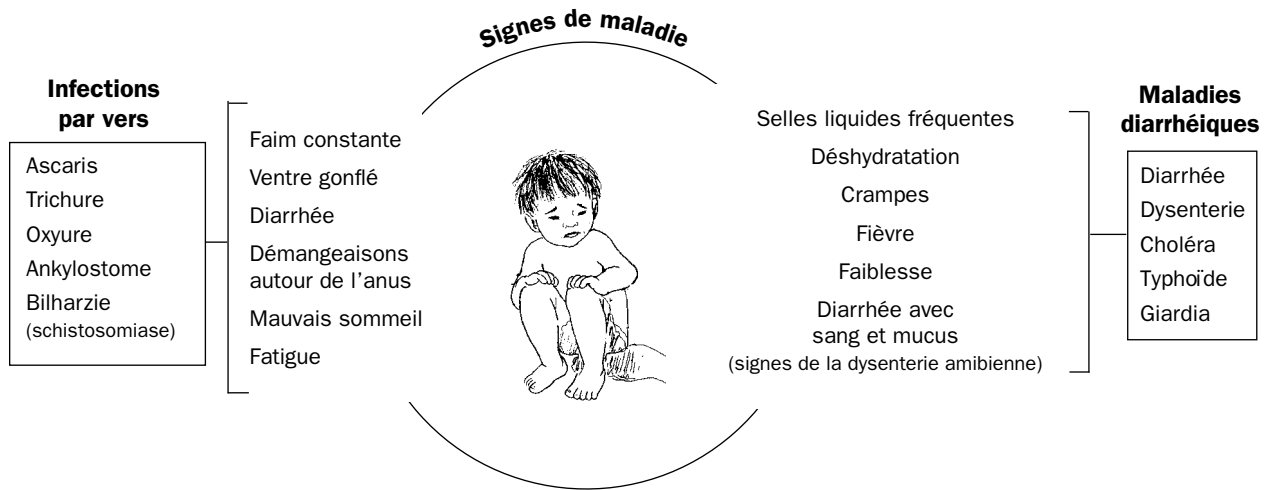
Signes de maladie

Infections par vers

Ascaris
Trichure
Oxyure
Ankylostome
Bilharzie
(schistosomiase)

Faim constante
Ventre gonflé
Diarrhée
Démangeaisons autour de l'anus
Mauvais sommeil
Fatigue

Selles liquides fréquentes
Déshydratation
Crampes
Fièvre
Faiblesse
Diarrhée avec sang et mucus
(signes de la dysenterie amibienne)

Maladies diarrhéiques

Diarrhée
Dysenterie
Choléra
Typhoïde
Giardia